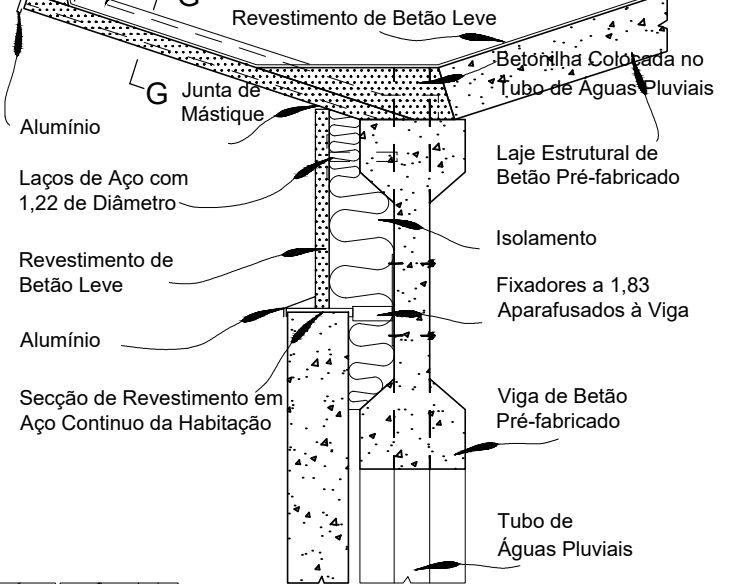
G
Revestimento de Betão Leve
Betonilha Colocada no Tubo de Águas Pluviais
G
Junta de Mástique
Alumínio
Laje Estrutural de Betão Pré-fabricado
Laços de Aço com 1,22 de Diâmetro
Isolamento
Revestimento de Betão Leve
Fixadores a 1,83 Aparafusados à Viga
Alumínio
Secção de Revestimento em Aço Continuo da Habitação
Viga de Betão Pré-fabricado
Tubo de Águas Pluviais